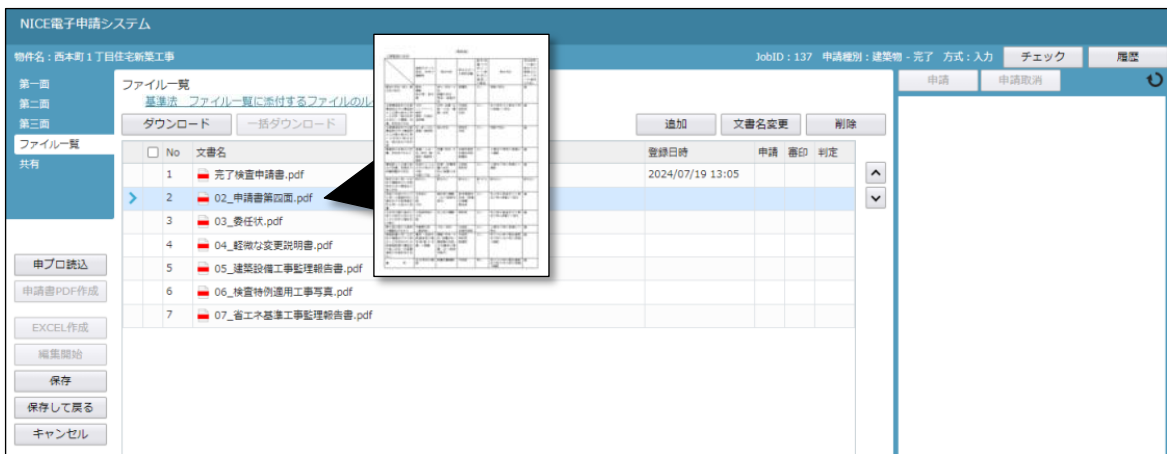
NICE電子申請システム

物件名：西本町１丁目住宅新築工事

JobID：137　申請種別：建築物 - 完了　方式：入力

チェック

履歴

第一面
第二面
第三面
ファイル一覧
共有

ファイル一覧

基準法　ファイル一覧に添付するファイルのル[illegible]

ダウンロード

一括ダウンロード

追加

文書名変更

削除

| | No | 文書名 | 登録日時 | 申請 | 審印 | 判定 |
|---|---|---|---|---|---|---|
| | 1 | 完了検査申請書.pdf | 2024/07/19 13:05 | | | |
| | 2 | 02_申請書第四面.pdf | | | | |
| | 3 | 03_委任状.pdf | | | | |
| | 4 | 04_軽微な変更説明書.pdf | | | | |
| | 5 | 05_建築設備工事監理報告書.pdf | | | | |
| | 6 | 06_検査特例適用工事写真.pdf | | | | |
| | 7 | 07_省エネ基準工事監理報告書.pdf | | | | |

申請

申請取消

申プロ読込

申請書PDF作成

EXCEL作成

編集開始

保存

保存して戻る

キャンセル